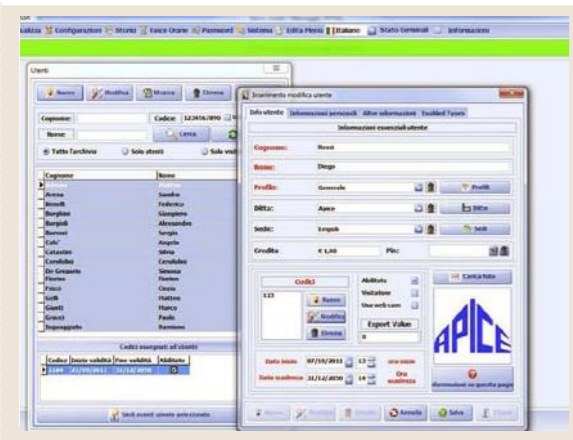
sion
ulizia | Configurazioni | Storico | Fasce Orarie | Password | Sistema | Edita Menu | Italiano | Stato terminali | Informazioni

Utenti
Nuovo | Modifica | Mostra | Elimina
Cognome: | Codice: 123456789 | Nome: | Cerca
Tutto l'archivio | Solo utenti | Solo visit

| Cognome | Nome |
|---|---|
| Adami | Matteo |
| Arena | Sandro |
| Benelli | Federico |
| Borghini | Giampiero |
| Borgioli | Alessandro |
| Bonossi | Sergio |
| Calo' | Angelo |
| Catanzaro | Silvia |
| Cerchione | Cerchione |
| De Gregorio | Simona |
| Fiorino | Fiorino |
| Frizzi | Cinzia |
| Gelli | Matteo |
| Giunti | Marco |
| Gracci | Paolo |
| Ingargiola | Damiano |

Codici assegnati ad utente
| Codice | Inizio validità | Fine validità | Abilitato |
|---|---|---|---|
| 1184 | 01/05/2011 | 31/12/2050 | |

Invii eventi utente selezionato

Inserimento modifica utente
Info utente | Informazioni personali | Altre informazioni | Enabled Types
Informazioni essenziali utente
Cognome: Rossi
Nome: Diego
Profilo: Generale | Profili
Ditta: Apice | Ditte
Sede: Empoli | Sedi
Credito € 1,00 | Pin:
Codici
123
Nuovo | Modifica | Elimina
Abilitato | Visitatore | Usa web cam
Export Value
0
Carica foto
APICE
Data inizio 07/10/2011 13 ora inizio
Data scadenza 31/12/2050 14 Ora scadenza
Informazioni su questa pagina
Nuovo | Modifica | Elimina | Annulla | Salva | Chiudi